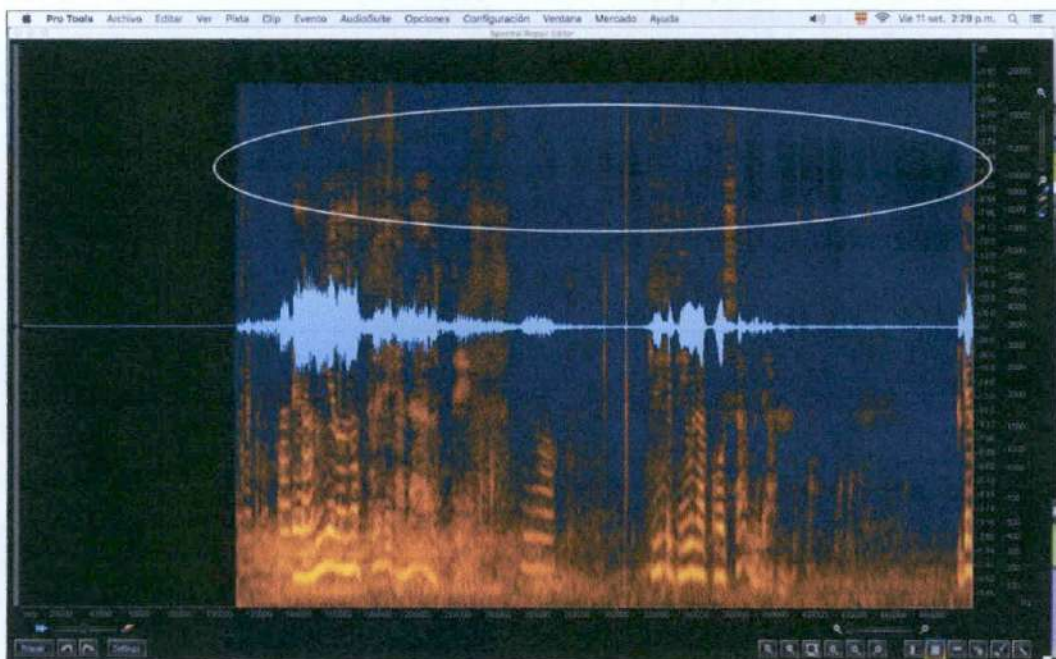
Pro Tools Archivo Editar Ver Pista Clip Evento AudioSuite Opciones Configuración Ventana Mercado Ayuda

Vie 11 set. 2:29 p.m.

Spectral Repair Editor

20000

15000

10000

5000

4000

3000

2000

1000

500

Hz

Reset

Settings